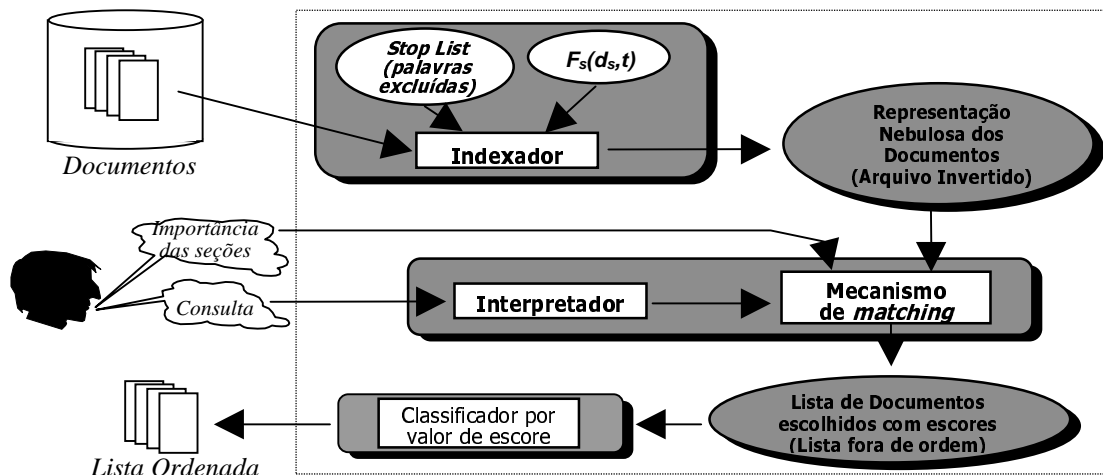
Stop List (palavras excluídas)

$F_s(d_s,t)$

Documentos

Indexador

Representação Nebulosa dos Documentos (Arquivo Invertido)

Importância das seções

Consulta

Interpretador

Mecanismo de *matching*

Lista Ordenada

Classificador por valor de escore

Lista de Documentos escolhidos com escores (Lista fora de ordem)